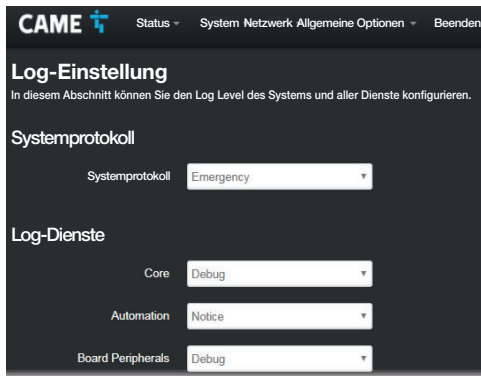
CAME

Status ▾ System Netzwerk Allgemeine Optionen ▾ Beenden

Log-Einstellung

In diesem Abschnitt können Sie den Log Level des Systems und aller Dienste konfigurieren.

Systemprotokoll

Systemprotokoll Emergency ▾

Log-Dienste

Core Debug ▾

Automation Notice ▾

Board Peripherals Debug ▾